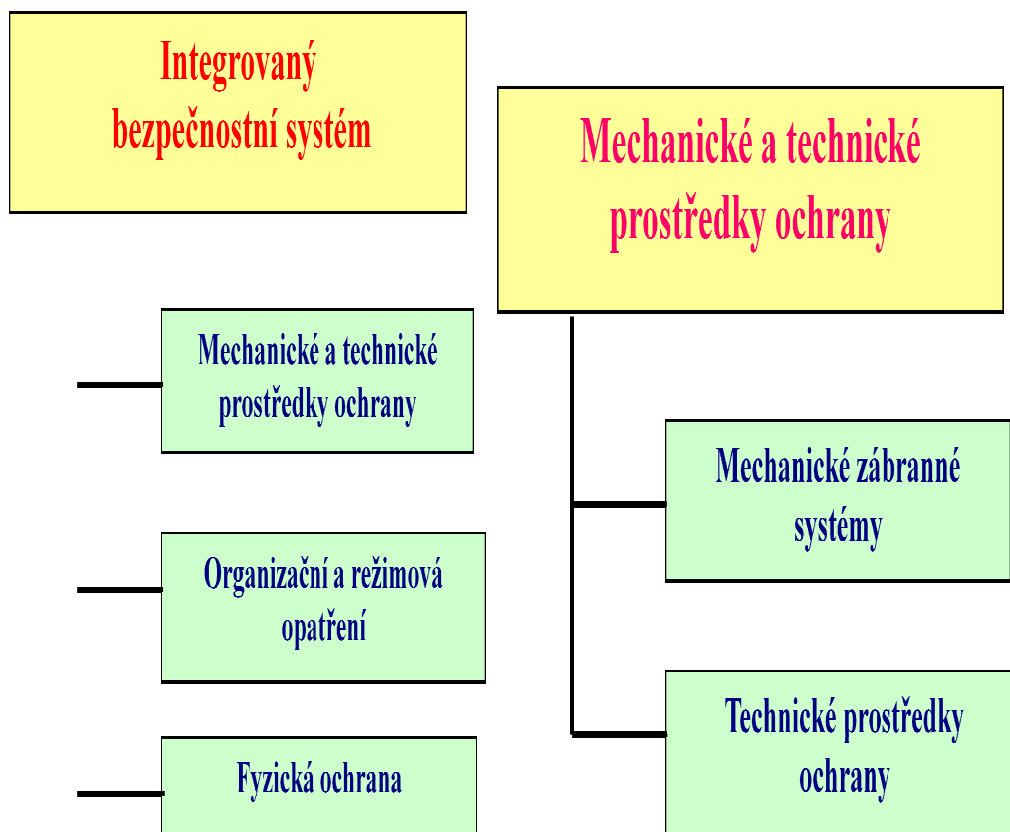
Integrovaný bezpečnostní systém

Mechanické a technické prostředky ochrany

Organizační a režimová opatření

Fyzická ochrana

Mechanické a technické prostředky ochrany

Mechanické zábranné systémy

Technické prostředky ochrany